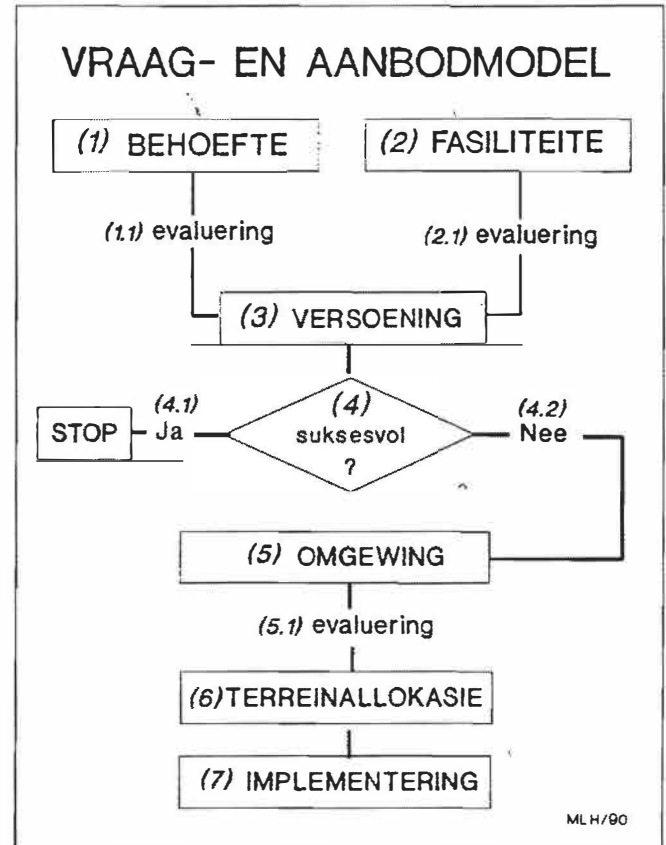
VRAAG- EN AANBODMODEL

(1) BEHOEFTE

(2) FASILITEITE

(1.1) evaluering

(2.1) evaluering

(3) VERSOENING

(4) suksesvol ?

(4.1) Ja

STOP

(4.2) Nee

(5) OMGEWING

(5.1) evaluering

(6)TERREINALLOKASIE

(7) IMPLEMENTERING

MLH/90